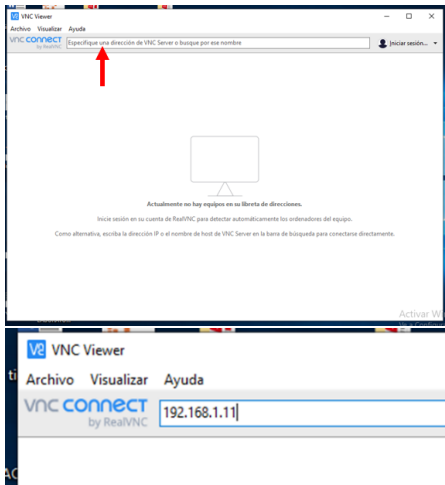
VNC Viewer

Archivo Visualizar Ayuda

vnc connect by RealVNC

Especifique una dirección de VNC Server o busque por ese nombre

Iniciar sesión...

Actualmente no hay equipos en su libreta de direcciones.

Inicie sesión en su cuenta de RealVNC para detectar automáticamente los ordenadores del equipo.

Como alternativa, escriba la dirección IP o el nombre de host de VNC Server en la barra de búsqueda para conectarse directamente.

Activar W

VNC Viewer

Archivo Visualizar Ayuda

vnc connect by RealVNC

192.168.1.11